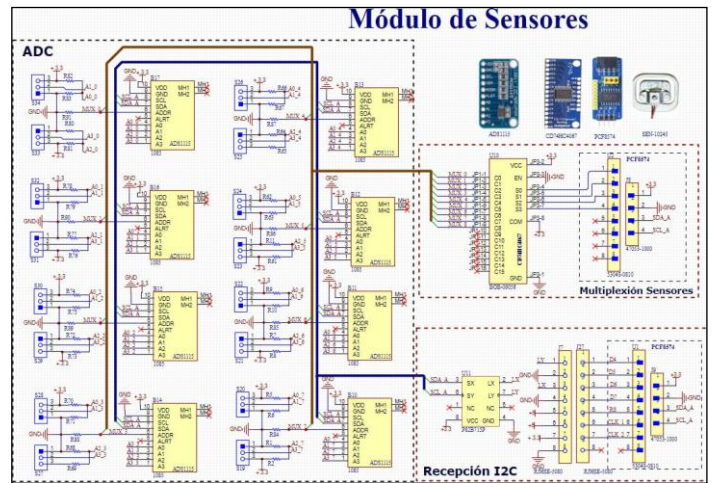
Módulo de Sensores

ADC

VDD
GND
SCL
SDA
ADDR
ALRT
A0
A1
A2
A3
MH1
MH2
ADS1115

ADS1115
CD74HC4067
PCF8574
SEN-10245

VCC
EN
COM
GND

PCF8574
SDA_A
SCL_A

Multiplexión Sensores

SDA_A
SCL_A
SX
SY
NC
VCC
LX
LY
NC
GND

PCF8574
SDA_A
SCL_A

Recepción I2C